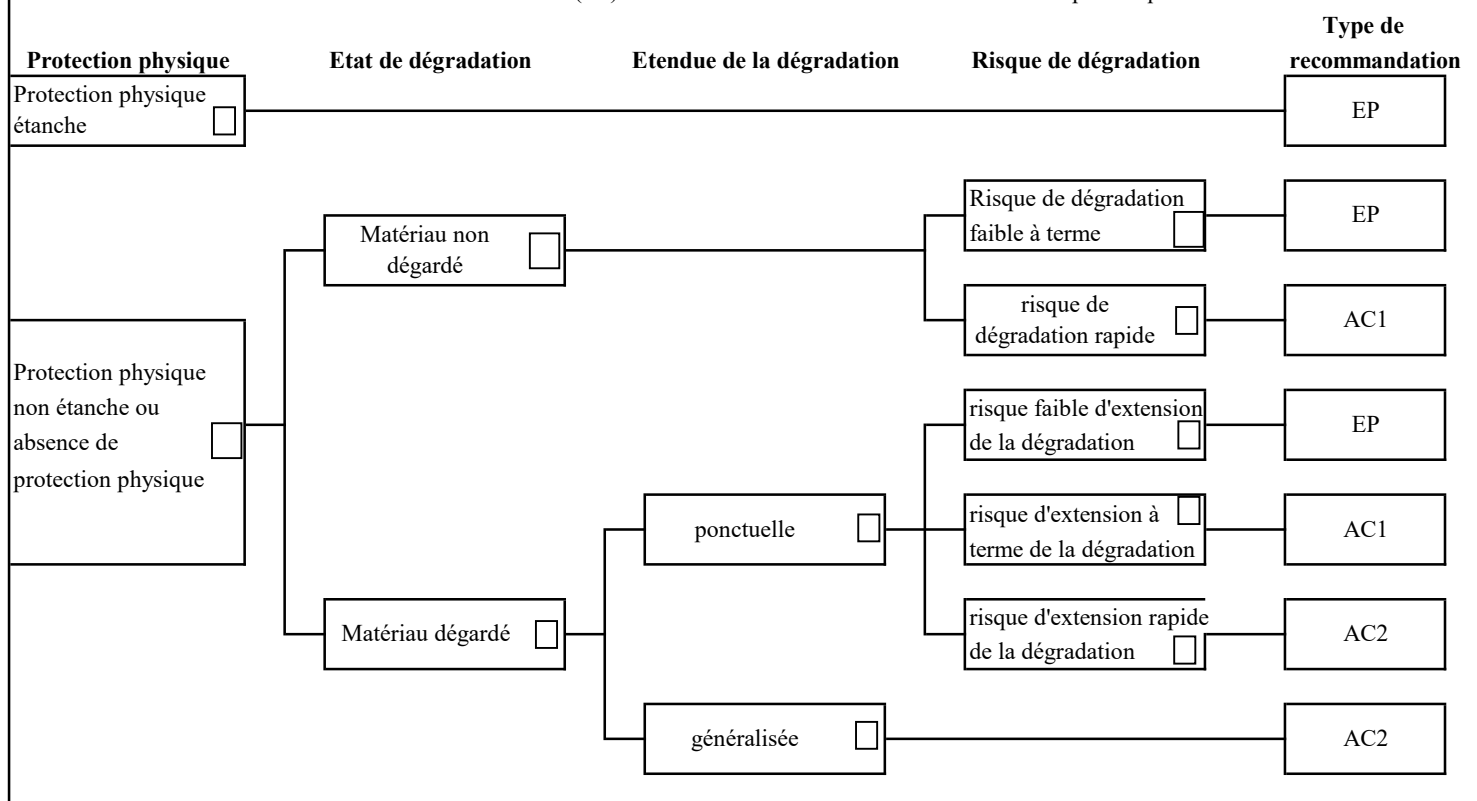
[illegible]

Protection physique

Etat de dégradation

Etendue de la dégradation

Risque de dégradation

Type de recommandation

Protection physique étanche

EP

Protection physique non étanche ou absence de protection physique

Matériau non dégardé

Risque de dégradation faible à terme

EP

risque de dégradation rapide

AC1

Matériau dégardé

ponctuelle

risque faible d'extension de la dégradation

EP

risque d'extension à terme de la dégradation

AC1

risque d'extension rapide de la dégradation

AC2

généralisée

AC2